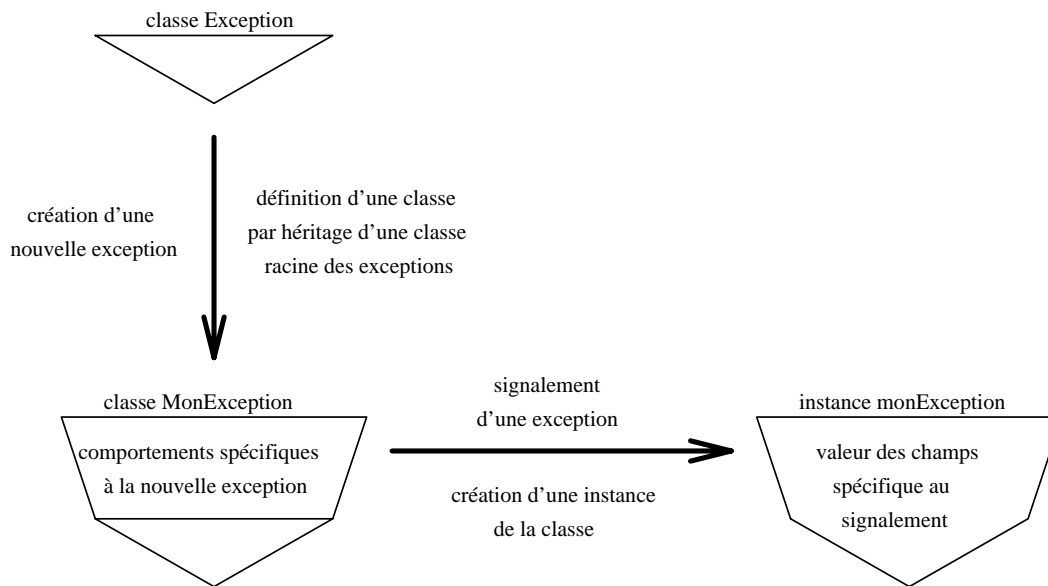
classe Exception

création d'une nouvelle exception

définition d'une classe par héritage d'une classe racine des exceptions

classe MonException

comportements spécifiques à la nouvelle exception

signalement d'une exception

création d'une instance de la classe

instance monException

valeur des champs spécifique au signalement